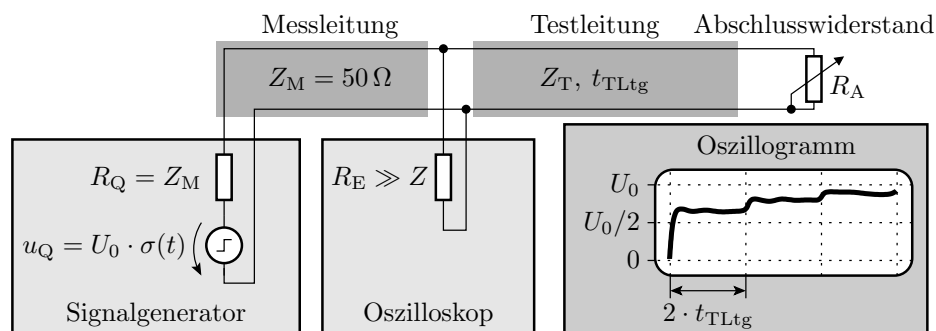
Messleitung

Testleitung

Abschlusswiderstand

$Z_{\mathrm{M}} = 50\,\Omega$

$Z_{\mathrm{T}},\ t_{\mathrm{TLtg}}$

$R_{\mathrm{A}}$

$R_{\mathrm{Q}} = Z_{\mathrm{M}}$

$u_{\mathrm{Q}} = U_0 \cdot \sigma(t)$

Signalgenerator

$R_{\mathrm{E}} \gg Z$

Oszilloskop

Oszillogramm

$U_0$

$U_0/2$

$0$

$2 \cdot t_{\mathrm{TLtg}}$